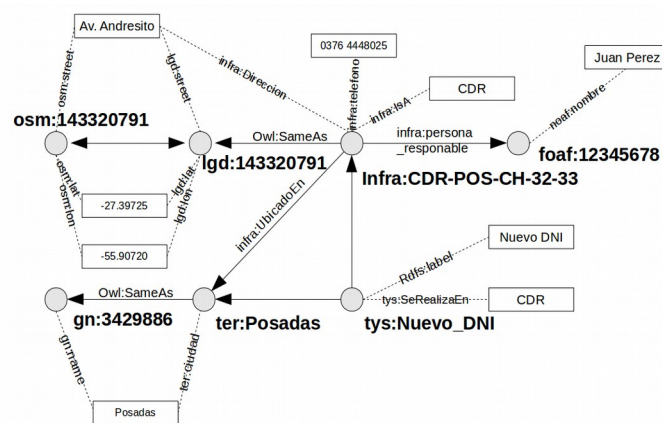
Av. Andresito
0376 4448025
Juan Perez
osm:street
lgd:street
infra:Direccion
infra:telefono
CDR
infra:isA
noaf:nombre
osm:143320791
Owl:SameAs
lgd:143320791
infra:persona_responable
foaf:12345678
osm:lat
osm:lon
lgd:lat
lgd:lon
Infra:CDR-POS-CH-32-33
-27.39725
-55.90720
infra:UbicadoEn
Nuevo DNI
Rdfs:label
Owl:SameAs
tys:SeRealizaEn
CDR
gn:3429886
ter:Posadas
tys:Nuevo_DNI
gn:name
ter:ciudad
Posadas